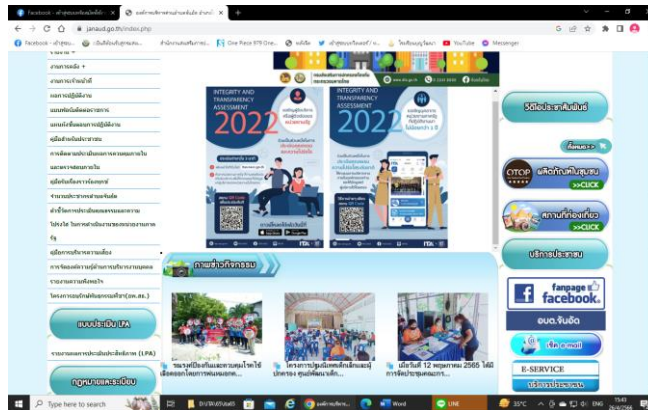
Facebook - เจ้าหน้าที่ | องค์การบริหารส่วนตำบลจันจัด อำเภอ | +

janaud.go.th/index.php

Facebook - เจ้าหน้า... | เว็บไซต์ | สำนักงาน... | One Piece 979 One... | ... | ... | ... | YouTube | Messenger

งานการคลัง +

งานการเจ้าหน้าที่

ผลการปฏิบัติงาน

แผนพัฒนาบุคลากร

แผนปฏิบัติการ

คู่มือสำหรับประชาชน

การจัดการเรื่องร้องเรียน

ผลการดำเนินงาน

คู่มือร้องเรียนการทุจริต

รายงานสถานะทางการเงิน

คำสั่ง

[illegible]

คู่มือการบริหารความเสี่ยง

การจัดองค์ความรู้

รายงานความก้าวหน้า

โครงการ (อพ.สธ.)

แบบประเมิน LPA

รายงานผลการประเมินประสิทธิภาพ (LPA)

กฎหมายและระเบียบ

INTEGRITY AND TRANSPARENCY ASSESSMENT

2022

INTEGRITY AND TRANSPARENCY ASSESSMENT

2022

ITA

ภาพข่าวกิจกรรม

วิดีโอประชาสัมพันธ์

ดีเยี่ยม

OTOP ผลิตภัณฑ์ชุมชน >>CLICK

สถานที่ท่องเที่ยว >>CLICK

บริการประชาชน

fanpage facebook

อบต.จันจัด

เช็ค e-mail

E-SERVICE

บริการประชาชน

Type here to search

35°C

15:43
26/6/2566